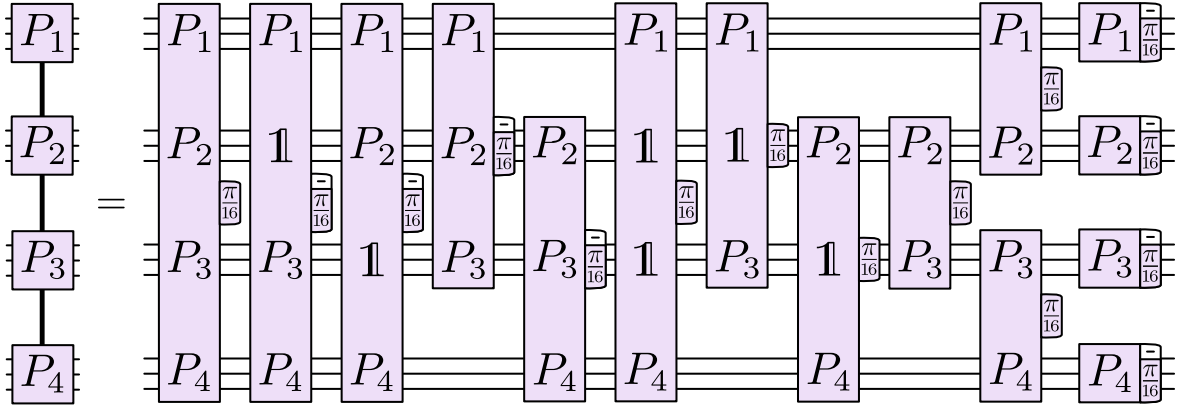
$P_1$
$P_2$
$P_3$
$P_4$
=
$P_1$ $P_2$ $P_3$ $P_4$ $\frac{\pi}{16}$
$P_1$ $\mathbb{1}$ $P_3$ $P_4$ $-\frac{\pi}{16}$
$P_1$ $P_2$ $\mathbb{1}$ $P_4$ $-\frac{\pi}{16}$
$P_1$ $P_2$ $P_3$ $-\frac{\pi}{16}$
$P_2$ $P_3$ $P_4$ $-\frac{\pi}{16}$
$P_1$ $\mathbb{1}$ $\mathbb{1}$ $P_4$ $\frac{\pi}{16}$
$P_1$ $\mathbb{1}$ $P_3$ $\frac{\pi}{16}$
$P_2$ $\mathbb{1}$ $P_4$ $\frac{\pi}{16}$
$P_2$ $P_3$ $\frac{\pi}{16}$
$P_1$ $P_2$ $\frac{\pi}{16}$
$P_3$ $P_4$ $\frac{\pi}{16}$
$P_1$ $-\frac{\pi}{16}$
$P_2$ $-\frac{\pi}{16}$
$P_3$ $-\frac{\pi}{16}$
$P_4$ $-\frac{\pi}{16}$